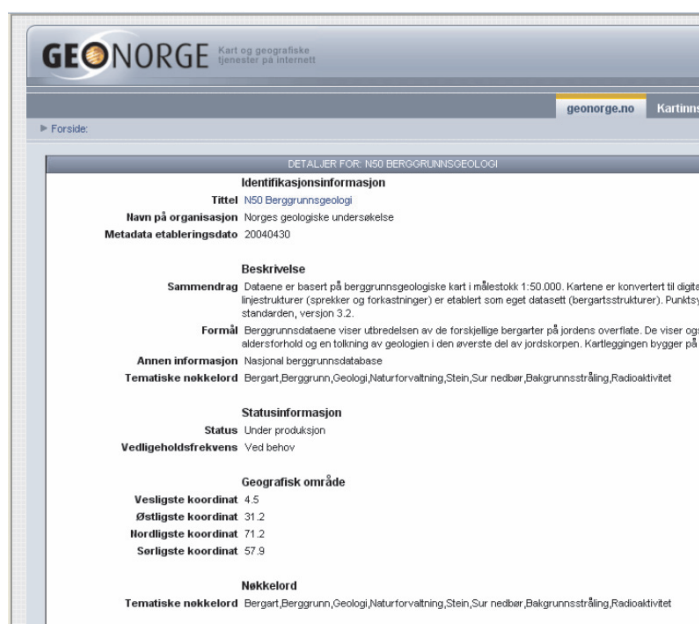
GEONORGE Kart og geografiske tjenester på internett

geonorge.no Kartinns

▶ Forside:

DETALJER FOR: N50 BERGGRUNNSGEOLOGI

Identifikasjonsinformasjon

Tittel N50 Berggrunnsgeologi

Navn på organisasjon Norges geologiske undersøkelse

Metadata etableringsdato 20040430

Beskrivelse

Sammendrag Dataene er basert på berggrunnsgeologiske kart i målestokk 1:50.000. Kartene er konvertert til digita linjestrukturer (sprekker og forkastninger) er etablert som eget datasett (bergartsstrukturer). Punktsy standarden, versjon 3.2.

Formål Berggrunnsdataene viser utbredelsen av de forskjellige bergarter på jordens overflate. De viser og aldersforhold og en tolkning av geologien i den øverste del av jordskorpen. Kartleggingen bygger på

Annen informasjon Nasjonal berggrunnsdatabase

Tematiske nøkkelord Bergart,Berggrunn,Geologi,Naturforvaltning,Stein,Sur nedbør,Bakgrunnsstråling,Radioaktivitet

Statusinformasjon

Status Under produksjon

Vedligeholdsfrekvens Ved behov

Geografisk område

Vesligste koordinat 4.5

Østligste koordinat 31.2

Nordligste koordinat 71.2

Sørligste koordinat 57.9

Nøkkelord

Tematiske nøkkelord Bergart,Berggrunn,Geologi,Naturforvaltning,Stein,Sur nedbør,Bakgrunnsstråling,Radioaktivitet